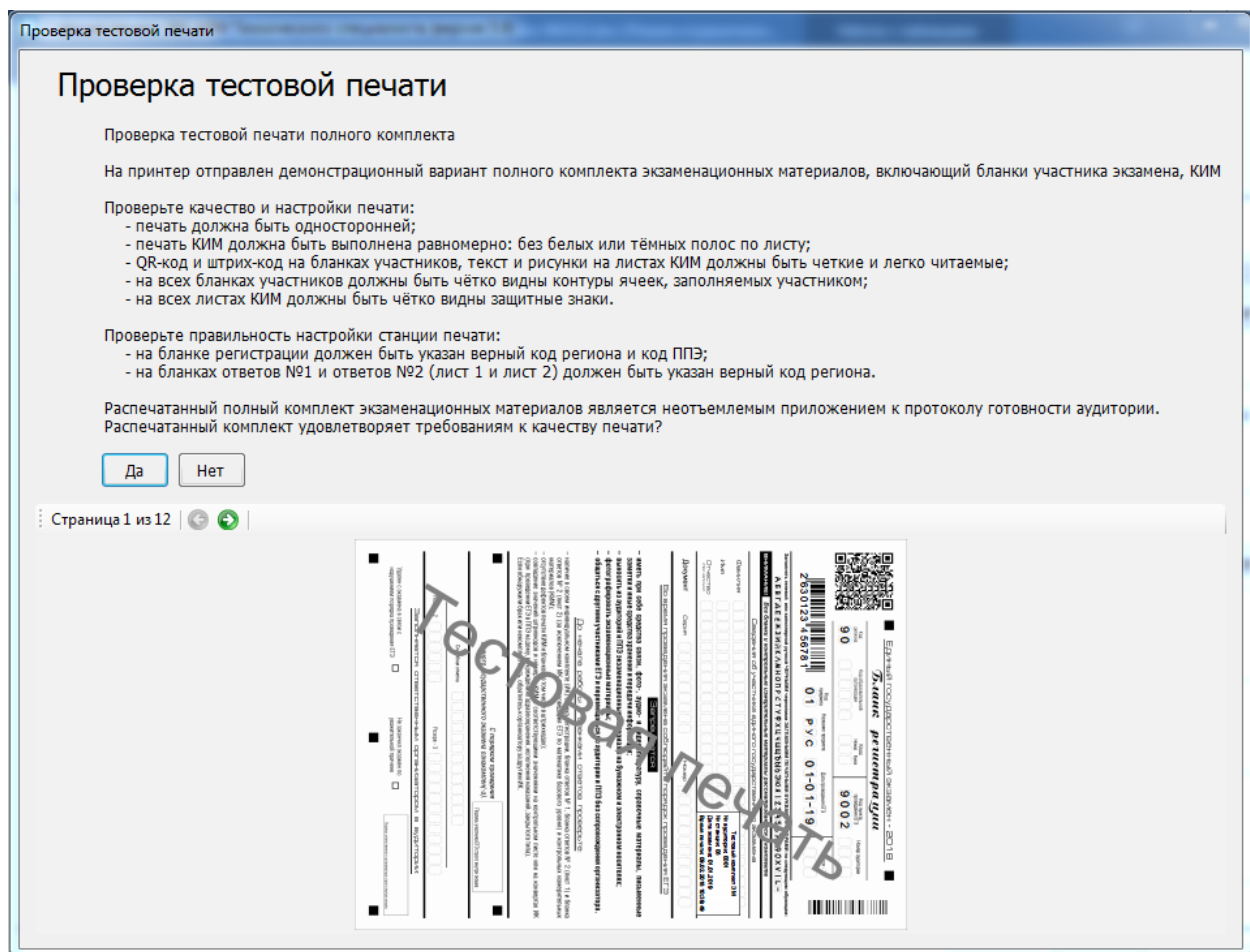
Проверка тестовой печати

Проверка тестовой печати

Проверка тестовой печати полного комплекта

На принтер отправлен демонстрационный вариант полного комплекта экзаменационных материалов, включающий бланки участника экзамена, КИМ

Проверьте качество и настройки печати:
- печать должна быть односторонней;
- печать КИМ должна быть выполнена равномерно: без белых или тёмных полос по листу;
- QR-код и штрих-код на бланках участников, текст и рисунки на листах КИМ должны быть четкие и легко читаемые;
- на всех бланках участников должны быть чётко видны контуры ячеек, заполняемых участником;
- на всех листах КИМ должны быть чётко видны защитные знаки.

Проверьте правильность настройки станции печати:
- на бланке регистрации должен быть указан верный код региона и код ППЭ;
- на бланках ответов №1 и ответов №2 (лист 1 и лист 2) должен быть указан верный код региона.

Распечатанный полный комплект экзаменационных материалов является неотъемлемым приложением к протоколу готовности аудитории.
Распечатанный комплект удовлетворяет требованиям к качеству печати?

Да Нет

Страница 1 из 12

Единый государственный экзамен - 2018
Бланк регистрации
90
01 РУС 01-01-19
9002
2630123456781
Тестовая печать
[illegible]